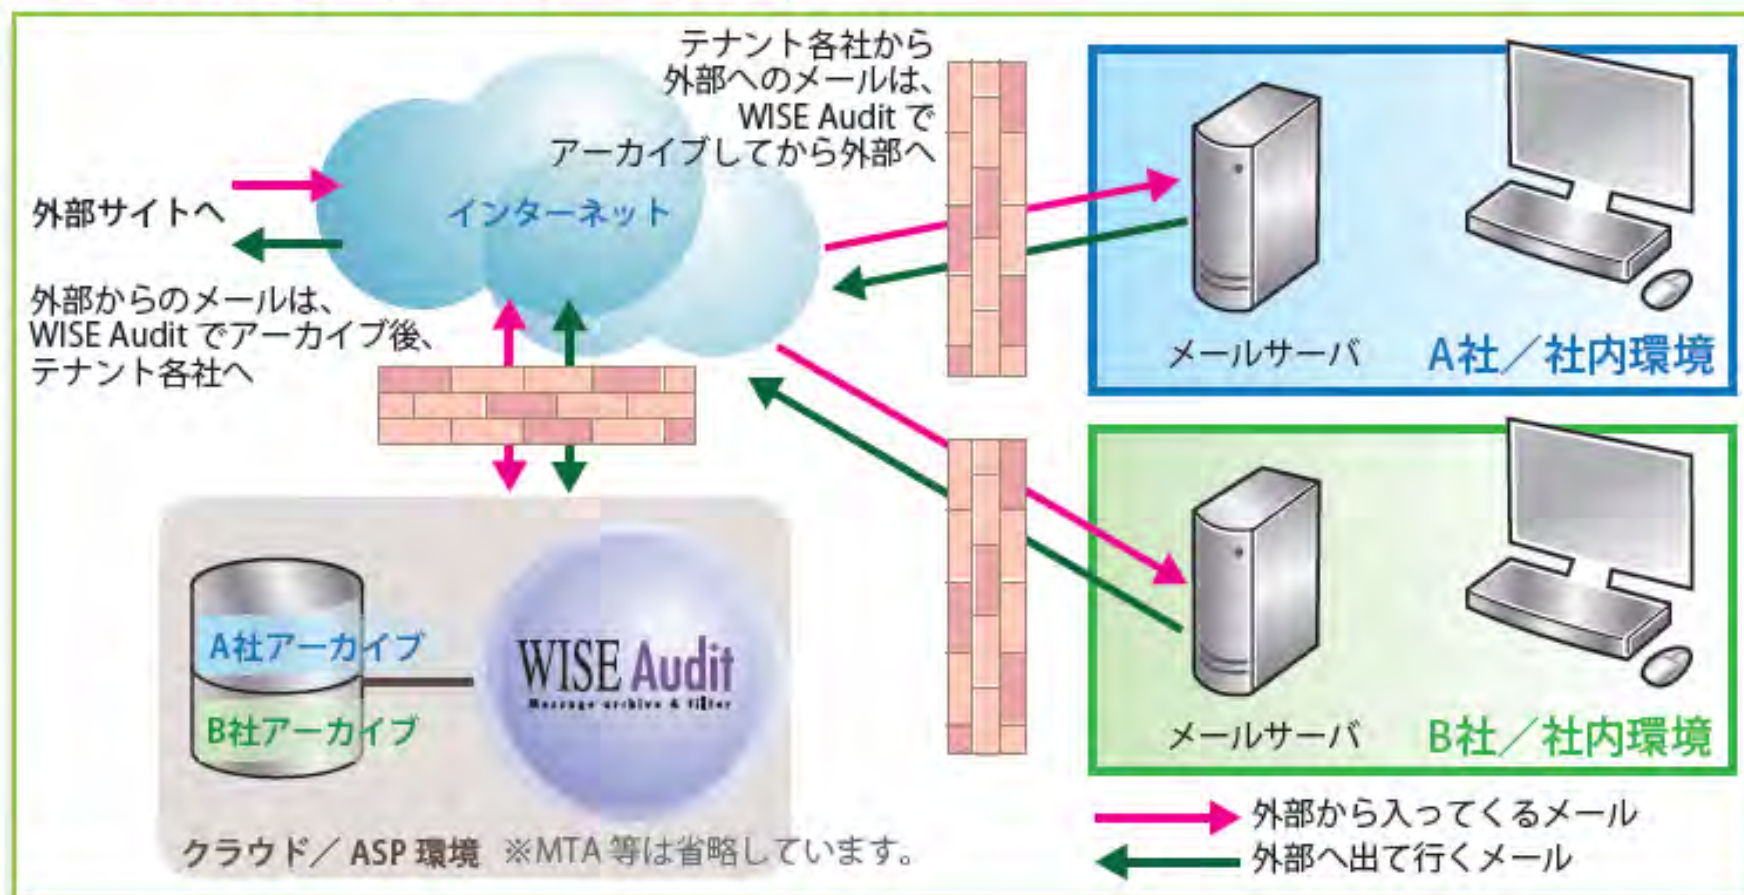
テナント各社から
外部へのメールは、
WISE Audit で
アーカイブしてから外部へ

外部サイトへ

インターネット

外部からのメールは、
WISE Audit でアーカイブ後、
テナント各社へ

メールサーバ

A社／社内環境

メールサーバ

B社／社内環境

A社アーカイブ

B社アーカイブ

WISE Audit
Message archive & filter

クラウド／ ASP 環境 ※MTA 等は省略しています。

外部から入ってくるメール

外部へ出て行くメール